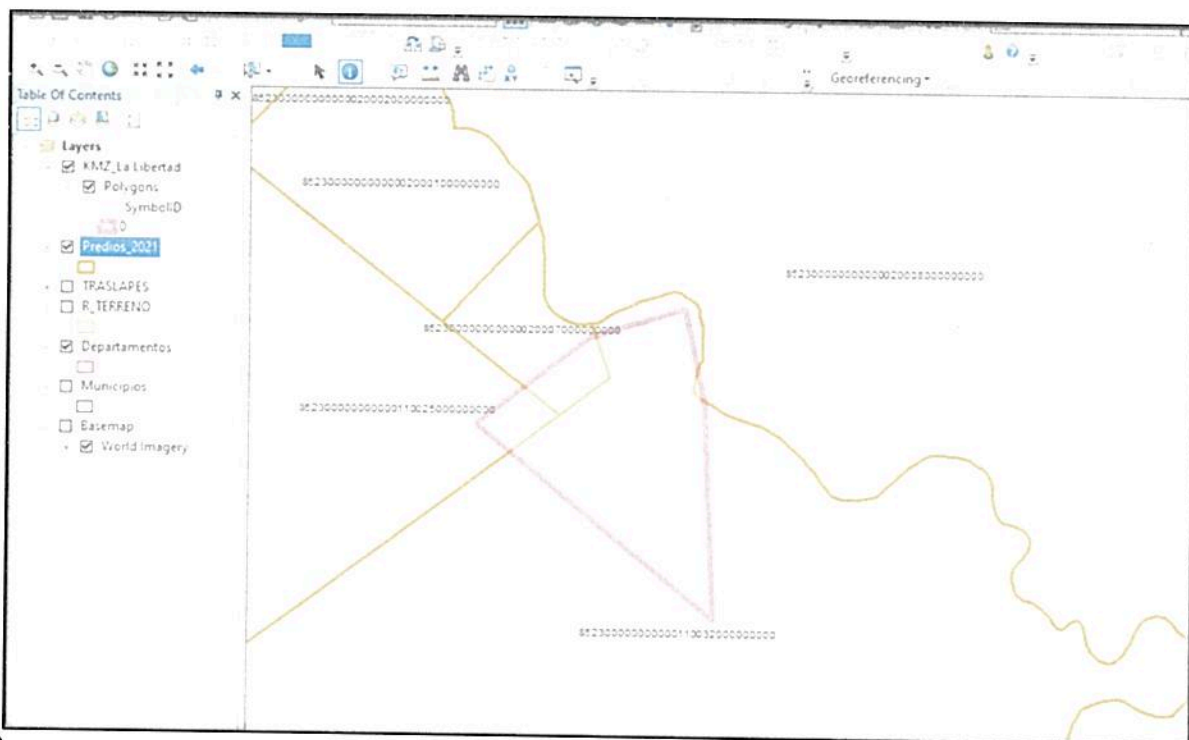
Georeferencing ▾

Table Of Contents

Layers
KMZ_La Libertad
Polygons
SymbolID
0
Predios_2021
TRASLAPES
R_TERRENO
Departamentos
Municipios
Basemap
World Imagery

852300000000000200020000000
852300000000000200010000000000
852300000000000200028000000000
852300000000000200070000000000
852300000000000110025000000000
852300000000000110032000000000